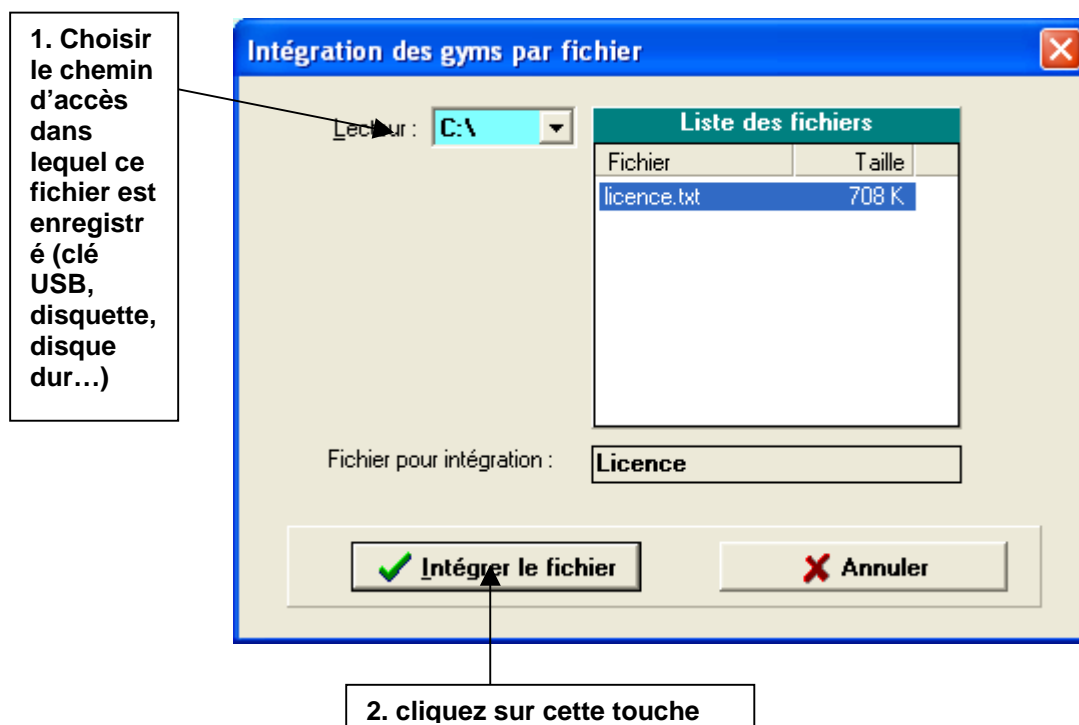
1. Choisir le chemin d'accès dans lequel ce fichier est enregistré (clé USB, disquette, disque dur…)

Intégration des gyms par fichier

Lecteur : C:\

Liste des fichiers

| Fichier | Taille |
|---|---|
| licence.txt | 708 K |

Fichier pour intégration : Licence

Intégrer le fichier

Annuler

2. cliquez sur cette touche